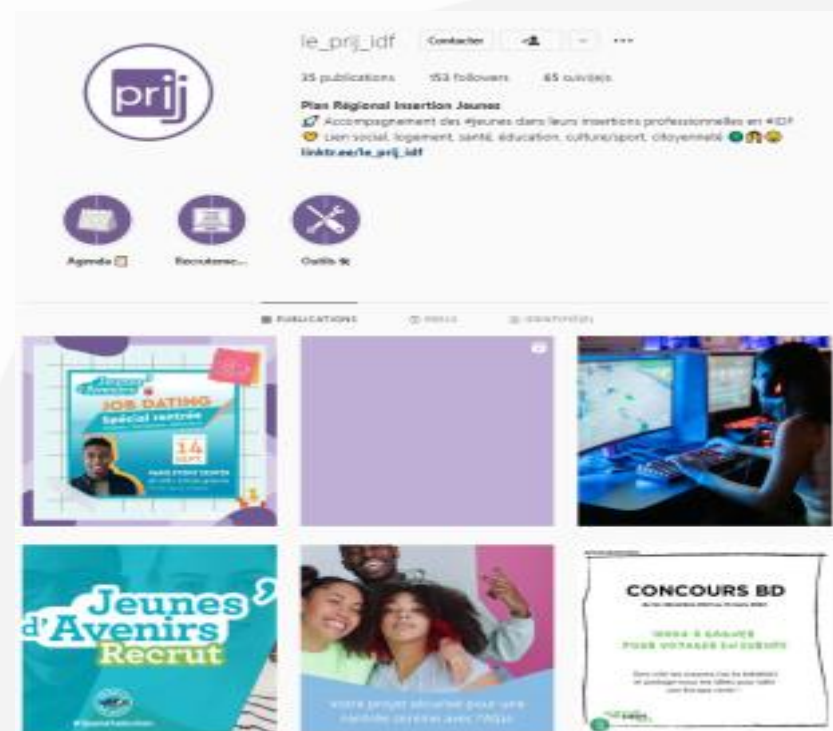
le_prij_idf Contacter

35 publications 153 followers 65 suivi(e)s

Plan Régional Insertion Jeunes
Accompagnement des #jeunes dans leurs insertions professionnelles en #IDF
Lien social, logement, santé, éducation, culture/sport, citoyenneté
linktr.ee/le_prij_idf

prij

Agenda Recruteme... Outils

PUBLICATIONS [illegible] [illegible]

Jeunes d'Avenirs
JOB DATING
Spécial rentrée
14
SEPT
PARIS EVENT CENTER

Jeunes d'Avenirs
Recrut

Votre projet sécurisé pour une rentrée sereine avec l'Afpa

CONCOURS BD
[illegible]
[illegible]
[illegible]